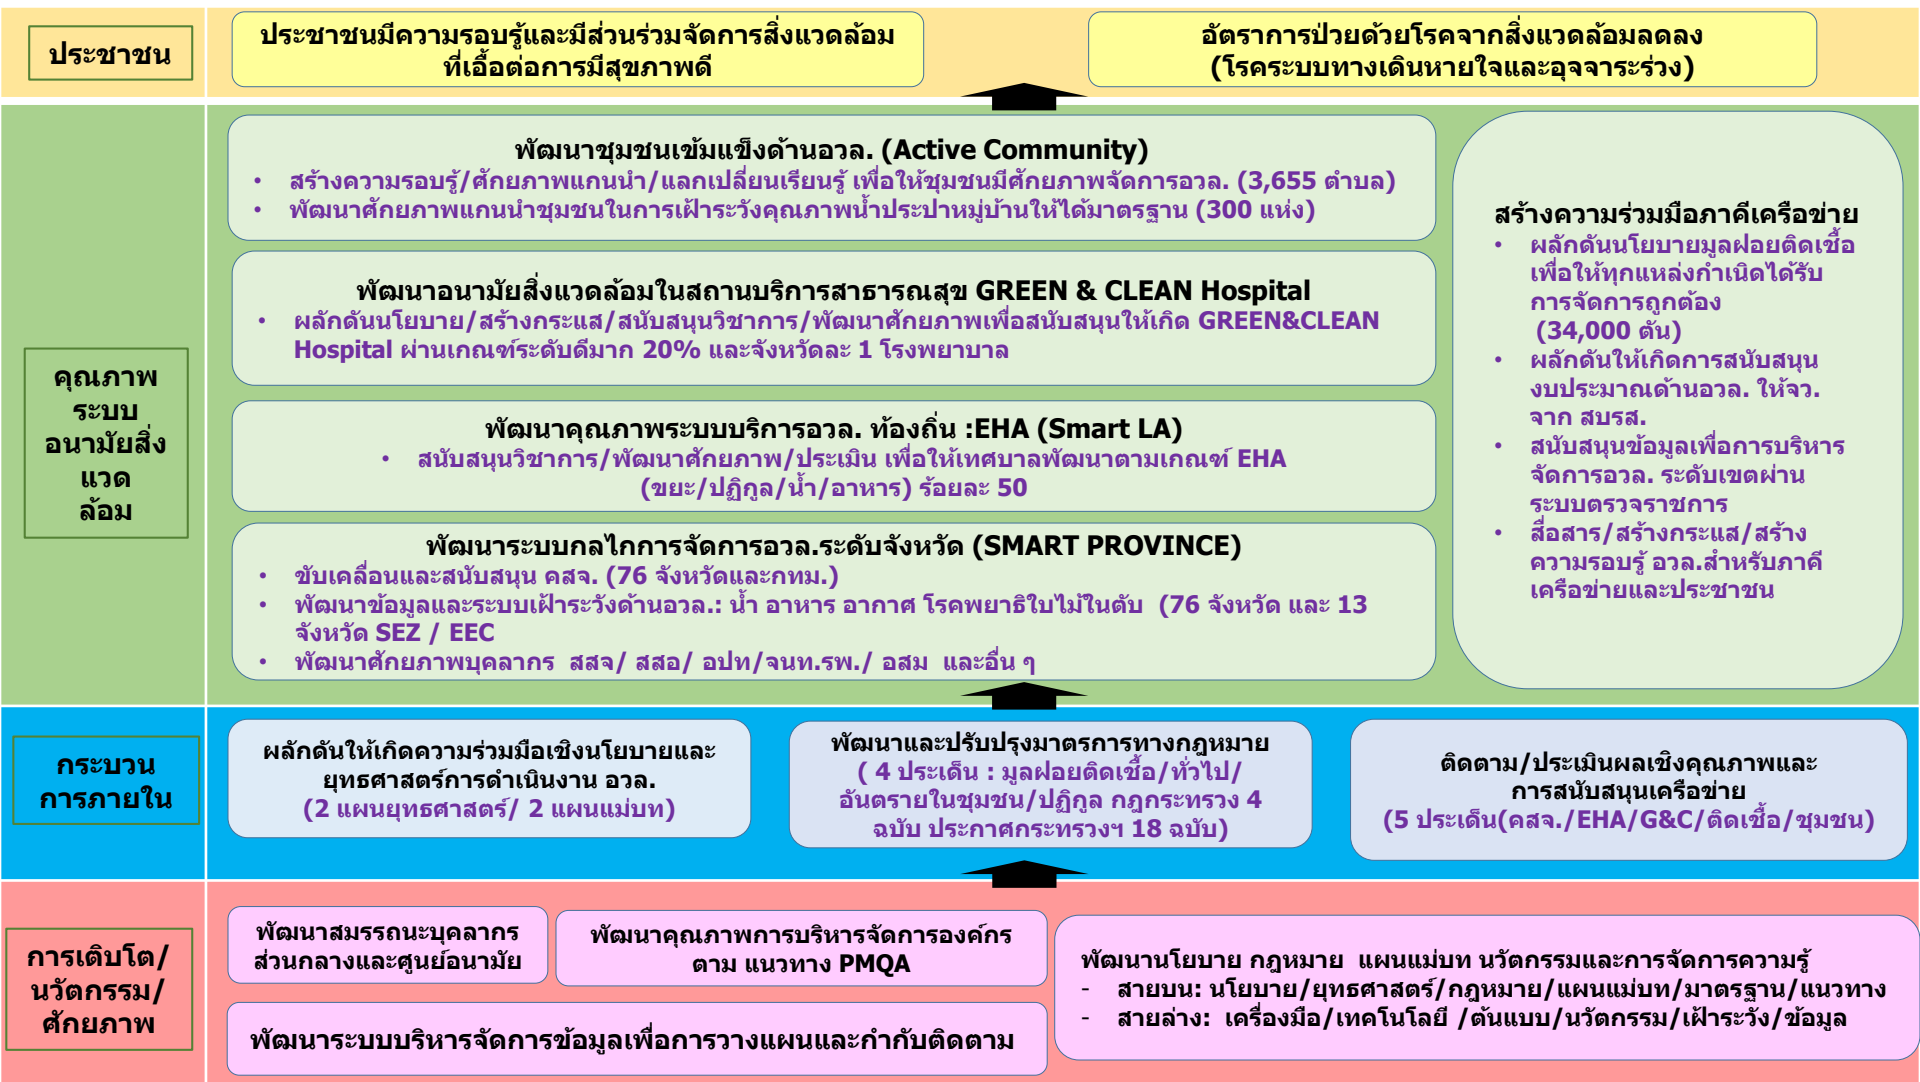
ประชาชน

ประชาชนมีความรอบรู้และมีส่วนร่วมจัดการสิ่งแวดล้อมที่เอื้อต่อการมีสุขภาพดี

อัตราการป่วยด้วยโรคจากสิ่งแวดล้อมลดลง (โรคระบบทางเดินหายใจและอุจจาระร่วง)

คุณภาพระบบอนามัยสิ่งแวดล้อม

พัฒนาชุมชนเข้มแข็งด้านอวล. (Active Community)
• สร้างความรอบรู้/ศักยภาพแกนนำ/แลกเปลี่ยนเรียนรู้ เพื่อให้ชุมชนมีศักยภาพจัดการอวล. (3,655 ตำบล)
• พัฒนาศักยภาพแกนนำชุมชนในการเฝ้าระวังคุณภาพน้ำประปาหมู่บ้านให้ได้มาตรฐาน (300 แห่ง)

พัฒนาอนามัยสิ่งแวดล้อมในสถานบริการสาธารณสุข GREEN & CLEAN Hospital
• ผลักดันนโยบาย/สร้างกระแส/สนับสนุนวิชาการ/พัฒนาศักยภาพเพื่อสนับสนุนให้เกิด GREEN&CLEAN Hospital ผ่านเกณฑ์ระดับดีมาก 20% และจังหวัดละ 1 โรงพยาบาล

พัฒนาคุณภาพระบบบริการอวล. ท้องถิ่น :EHA (Smart LA)
• สนับสนุนวิชาการ/พัฒนาศักยภาพ/ประเมิน เพื่อให้เทศบาลพัฒนาตามเกณฑ์ EHA (ขยะ/ปฏิกูล/น้ำ/อาหาร) ร้อยละ 50

พัฒนาระบบกลไกการจัดการอวล.ระดับจังหวัด (SMART PROVINCE)
• ขับเคลื่อนและสนับสนุน คสจ. (76 จังหวัดและกทม.)
• พัฒนาข้อมูลและระบบเฝ้าระวังด้านอวล.: น้ำ อาหาร อากาศ โรคพยาธิใบไม้ในตับ (76 จังหวัด และ 13 จังหวัด SEZ / EEC
• พัฒนาศักยภาพบุคลากร สสจ/ สสอ/ อปท/จนท.รพ./ อสม และอื่น ๆ

สร้างความร่วมมือภาคีเครือข่าย
• ผลักดันนโยบายมูลฝอยติดเชื้อ เพื่อให้ทุกแหล่งกำเนิดได้รับการจัดการถูกต้อง (34,000 ตัน)
• ผลักดันให้เกิดการสนับสนุนงบประมาณด้านอวล. ให้จว. จาก สบรส.
• สนับสนุนข้อมูลเพื่อการบริหารจัดการอวล. ระดับเขตผ่านระบบตรวจราชการ
• สื่อสาร/สร้างกระแส/สร้างความรอบรู้ อวล.สำหรับภาคีเครือข่ายและประชาชน

กระบวนการภายใน

ผลักดันให้เกิดความร่วมมือเชิงนโยบายและยุทธศาสตร์การดำเนินงาน อวล.
(2 แผนยุทธศาสตร์/ 2 แผนแม่บท)

พัฒนาและปรับปรุงมาตรการทางกฎหมาย
( 4 ประเด็น : มูลฝอยติดเชื้อ/ทั่วไป/อันตรายในชุมชน/ปฏิกูล กฎกระทรวง 4 ฉบับ ประกาศกระทรวงฯ 18 ฉบับ)

ติดตาม/ประเมินผลเชิงคุณภาพและการสนับสนุนเครือข่าย
(5 ประเด็น(คสจ./EHA/G&C/ติดเชื้อ/ชุมชน)

การเติบโต/นวัตกรรม/ศักยภาพ

พัฒนาสมรรถนะบุคลากรส่วนกลางและศูนย์อนามัย

พัฒนาคุณภาพการบริหารจัดการองค์กร ตาม แนวทาง PMQA

พัฒนาระบบบริหารจัดการข้อมูลเพื่อการวางแผนและกำกับติดตาม

พัฒนานโยบาย กฎหมาย แผนแม่บท นวัตกรรมและการจัดการความรู้
- สายบน: นโยบาย/ยุทธศาสตร์/กฎหมาย/แผนแม่บท/มาตรฐาน/แนวทาง
- สายล่าง: เครื่องมือ/เทคโนโลยี /ต้นแบบ/นวัตกรรม/เฝ้าระวัง/ข้อมูล